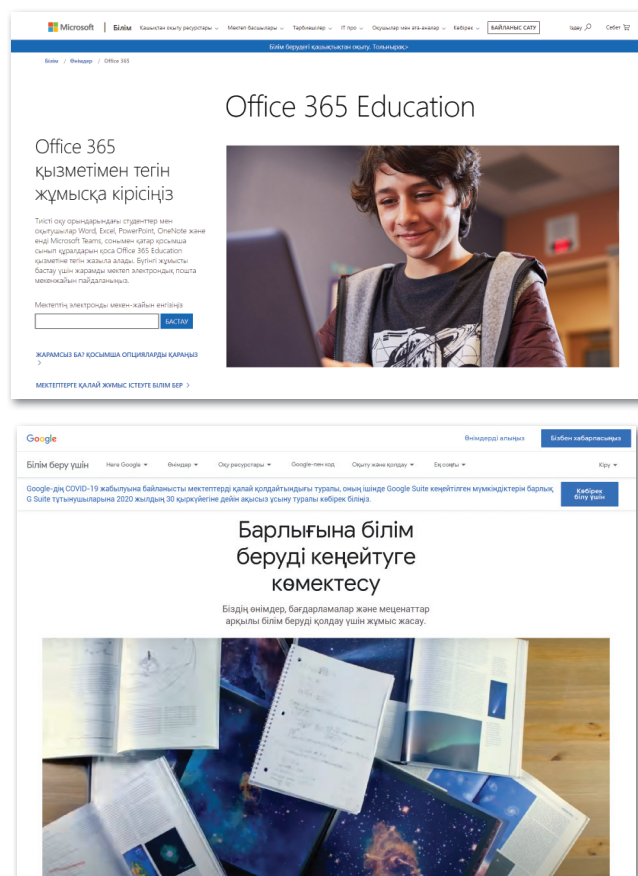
Microsoft | Білім Қашықтан оқыту ресурстары Мектеп басшылары Тәрбиешілер IT про Оқушылар мен ата-аналар Көбірек БАЙЛАНЫС САТУ Іздеу Себет

Білім беруді қашықтықтан оқыту. Тоқыңыз>

Білім / Өнімдер / Office 365

Office 365 Education

Office 365 қызметімен тегін жұмысқа кірісіңіз

Тиісті оқу орындарындағы студенттер мен оқытушылар Word, Excel, PowerPoint, OneNote және енді Microsoft Teams, сонымен қатар қосымша сынып құралдарын қоса Office 365 Education қызметіне тегін жазыла алады. Бүгінгі жұмысты бастау үшін жарамды мектеп электрондық пошта мекенжайын пайдаланыңыз.

Мектептің электронды мекен-жайын енгізіңіз

БАСТАУ

ЖАРАМСЫЗ БА? ҚОСЫМША ОПЦИЯЛАРДЫ ҚАРАҢЫЗ >

МЕКТЕПТЕРГЕ ҚАЛАЙ ЖҰМЫС ІСТЕУГЕ БІЛІМ БЕР >

Google

Өнімдерді алыңыз

Бізбен хабарласыңыз

Білім беру үшін Неге Google Өнімдер Оқу ресурстары Google-пен код. Оқыту және қолдау Ең соңғы Кіру

Google-дің COVID-19 жабылуына байланысты мектептерді қалай қолдайтындығы туралы, оның ішінде Google Suite кеңейтілген мүмкіндіктерін барлық G Suite тұтынушыларына 2020 жылдың 30 қыркүйегіне дейін ақысыз ұсыну туралы көбірек білініз.

Көбірек білу үшін

Барлығына білім беруді кеңейтуге көмектесу

Біздің өнімдер, бағдарламалар және меценаттар арқылы білім беруді қолдау үшін жұмыс жасау.